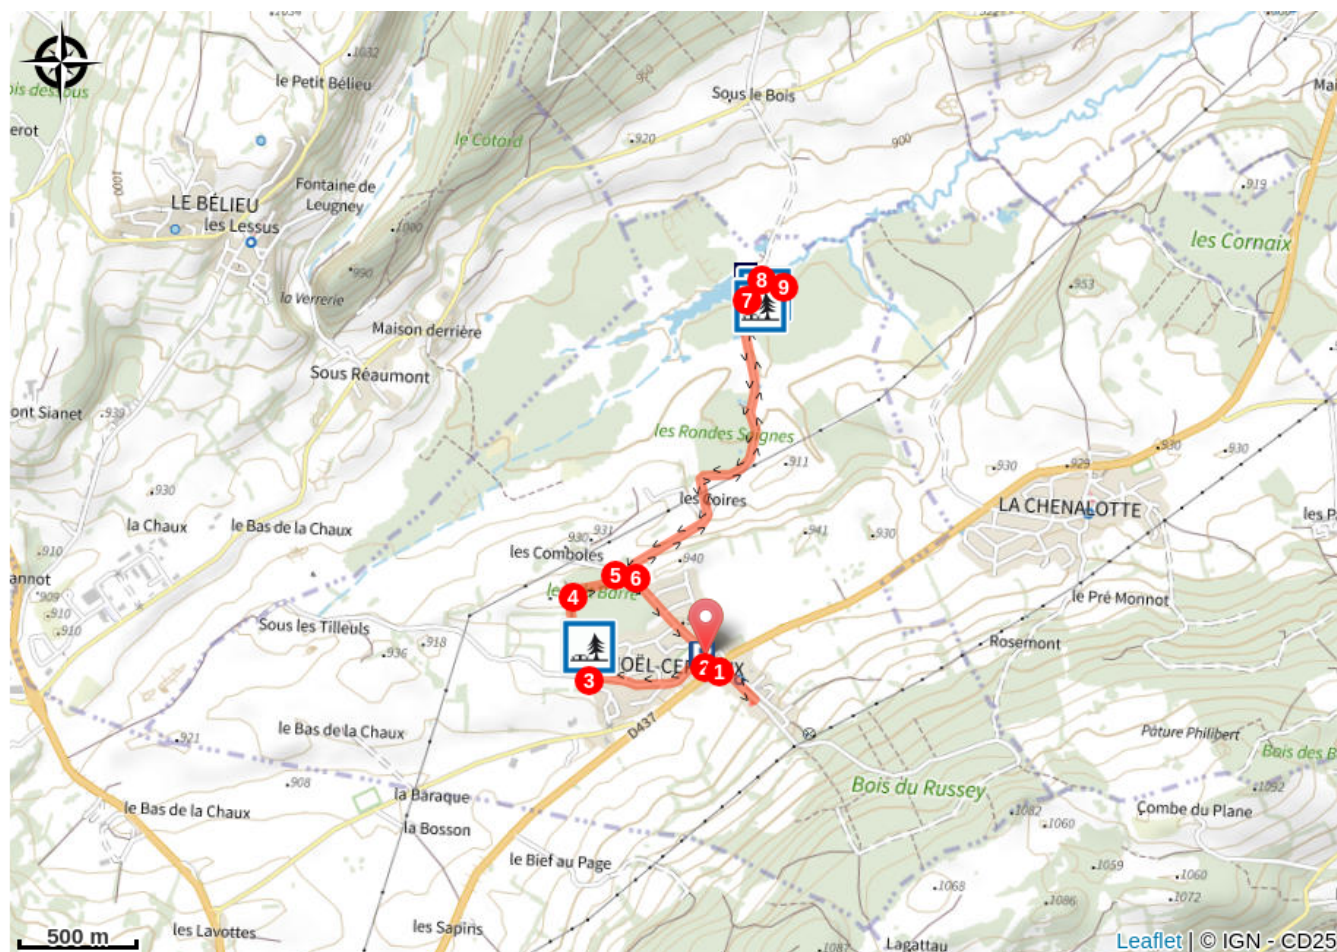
1032
le Petit Bélieu
ois des Lus
erot
Sous le Bois
le Cotard
920
900
919
1000
LE BÉLIEU
les Lessus
Fontaine de Leugney
1000
les Cornaix
990
la Verrerie
953
8
7
9
Maison derrière
Sous Réaumont
ont Sianet
939
les Rondes Seignes
930
930
929
930
911
930
les Cloires
LA CHENALOTTE
930
la Chaux
le Bas de la Chaux
941
930
les Pa
931
930
910
les Comboles
940
annot
5
6
909
4
910
le Pré Monnot
910
Sous les Tilleuls
918
936
Rosemont
OËL-CERNEUX
2
1
3
D437
Pâture Philibert
921
le Bas de la Chaux
Bois des B
908
Bois du Russey
1092
1082
la Baraque
le Bas de la Chaux
Combe du Plane
1060
la Bosson
1059
1060
le Bief au Page
1068
1086
1072
les Lavottes
les Sapins
Lagattau
1087
500 m
Leaflet | © IGN - CD25